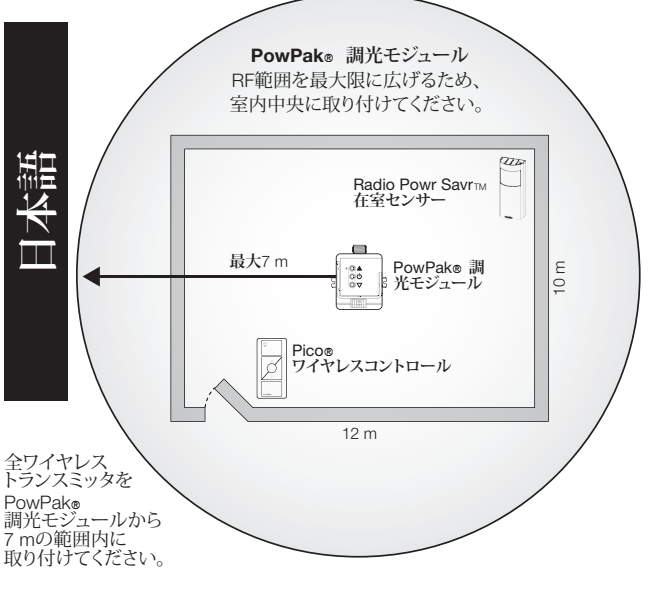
日本語

PowPak® 調光モジュール
RF範囲を最大限に広げるため、室内中央に取り付けてください。

Radio Powr Savr™
在室センサー

最大7 m

PowPak® 調光モジュール

10 m

Pico®
ワイヤレスコントロール

12 m

全ワイヤレストランスミッタをPowPak®調光モジュールから7 mの範囲内に取り付けてください。